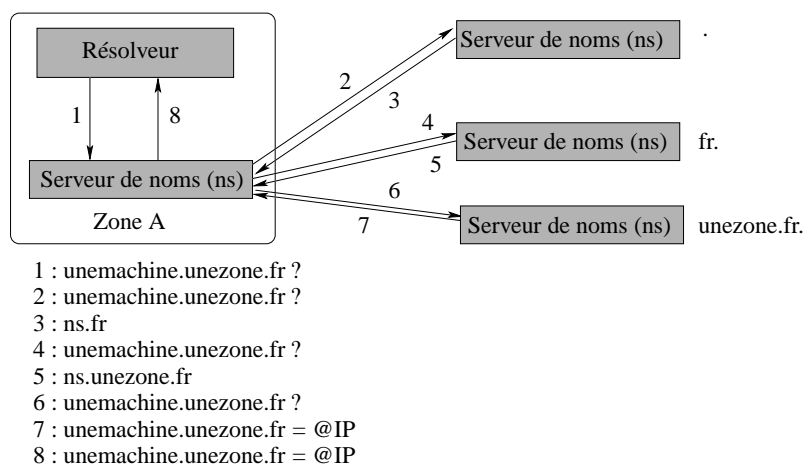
Résolveur

1

8

Serveur de noms (ns)

Zone A

2

3

Serveur de noms (ns)

.

4

5

Serveur de noms (ns)

fr.

6

7

Serveur de noms (ns)

unezone.fr.

1 : unemachine.unezone.fr ?
2 : unemachine.unezone.fr ?
3 : ns.fr
4 : unemachine.unezone.fr ?
5 : ns.unezone.fr
6 : unemachine.unezone.fr ?
7 : unemachine.unezone.fr = @IP
8 : unemachine.unezone.fr = @IP